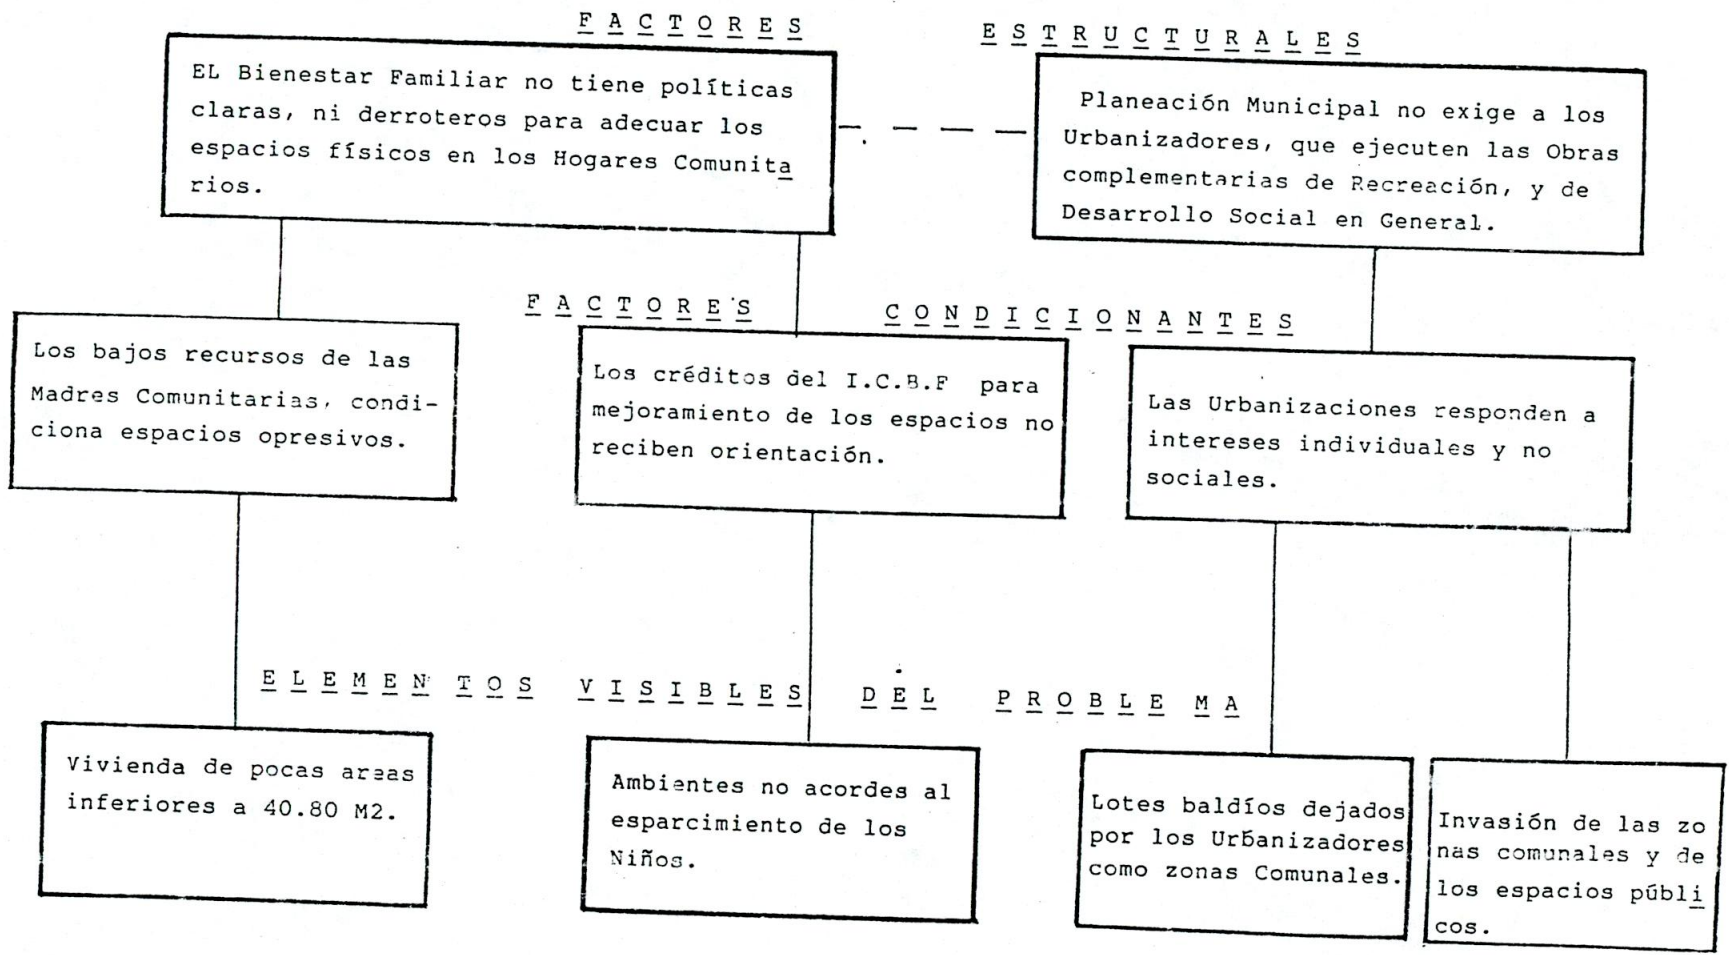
F A C T O R E S          E S T R U C T U R A L E S

EL Bienestar Familiar no tiene políticas claras, ni derroteros para adecuar los espacios físicos en los Hogares Comunitarios.

Planeación Municipal no exige a los Urbanizadores, que ejecuten las Obras complementarias de Recreación, y de Desarrollo Social en General.

F A C T O R E S          C O N D I C I O N A N T E S

Los bajos recursos de las Madres Comunitarias, condiciona espacios opresivos.

Los créditos del I.C.B.F para mejoramiento de los espacios no reciben orientación.

Las Urbanizaciones responden a intereses individuales y no sociales.

E L E M E N T O S   V I S I B L E S   D E L   P R O B L E M A

Vivienda de pocas areas inferiores a 40.80 M2.

Ambientes no acordes al esparcimiento de los Niños.

Lotes baldíos dejados por los Urbanizadores como zonas Comunales.

Invasión de las zonas comunales y de los espacios públicos.